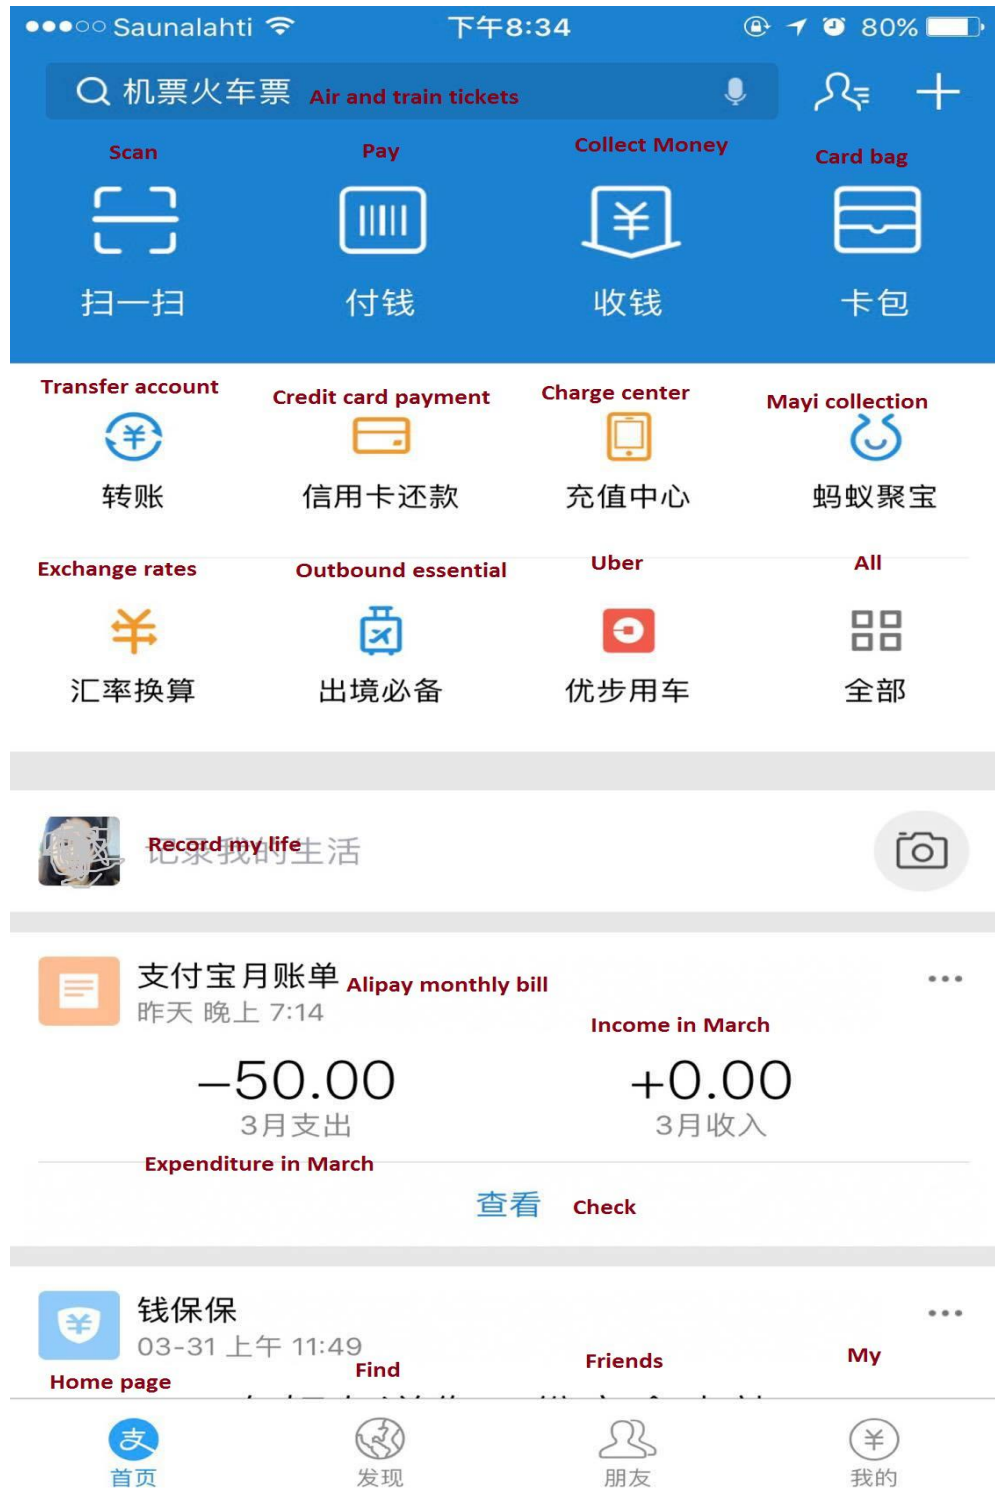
●●●○○ Saunalahti 下午8:34 80%

机票火车票 Air and train tickets

Scan
扫一扫

Pay
付钱

Collect Money
收钱

Card bag
卡包

Transfer account
转账

Credit card payment
信用卡还款

Charge center
充值中心

Mayi collection
蚂蚁聚宝

Exchange rates
汇率换算

Outbound essential
出境必备

Uber
优步用车

All
全部

Record my life
记录我的生活

支付宝月账单 Alipay monthly bill
昨天 晚上 7:14

Income in March

$-50.00$
3月支出
Expenditure in March

$+0.00$
3月收入

查看 Check

钱保保
03-31 上午 11:49

Home page
首页

Find
发现

Friends
朋友

My
我的